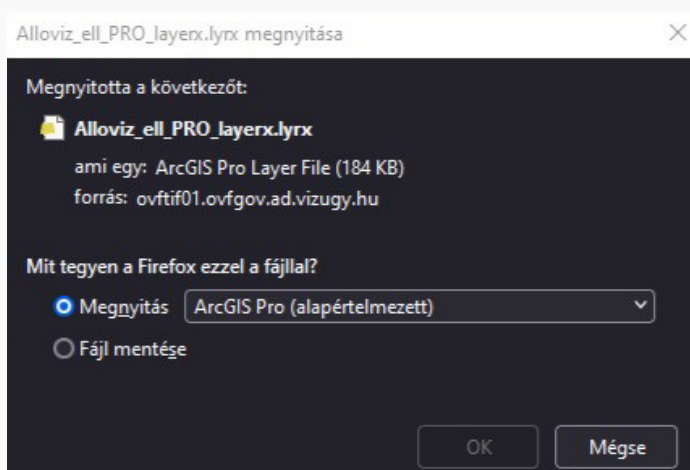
Alloviz_ell_PRO_layerx.lyrx megnyitása

×

Megnyitotta a következőt:

Alloviz_ell_PRO_layerx.lyrx

ami egy: ArcGIS Pro Layer File (184 KB)
forrás: ovftif01.ovfgov.ad.vizugy.hu

Mit tegyen a Firefox ezzel a fájllal?

Megnyitás ArcGIS Pro (alapértelmezett)

Fájl mentése

OK Mégse